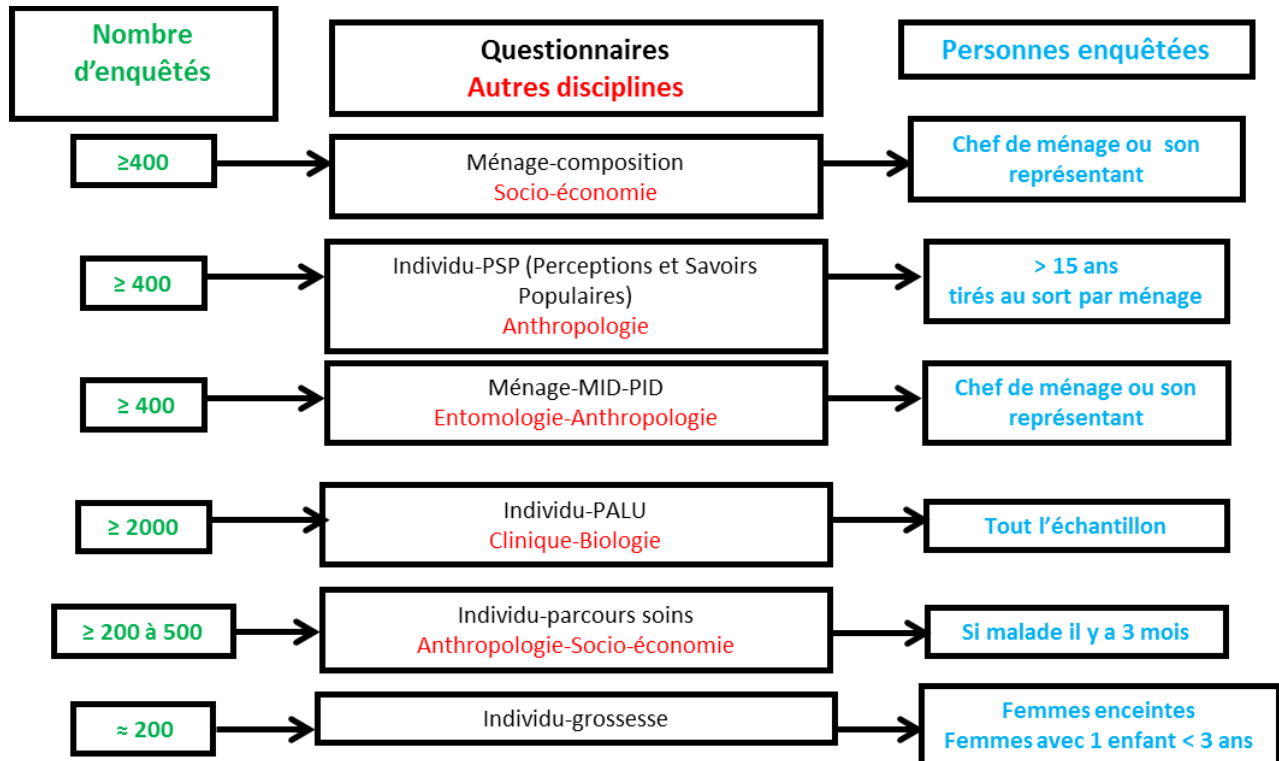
Nombre d'enquêtés

Questionnaires
Autres disciplines

Personnes enquêtées

≥400

Ménage-composition
Socio-économie

Chef de ménage ou son représentant

≥ 400

Individu-PSP (Perceptions et Savoirs Populaires)
Anthropologie

> 15 ans
tirés au sort par ménage

≥ 400

Ménage-MID-PID
Entomologie-Anthropologie

Chef de ménage ou son représentant

≥ 2000

Individu-PALU
Clinique-Biologie

Tout l'échantillon

≥ 200 à 500

Individu-parcours soins
Anthropologie-Socio-économie

Si malade il y a 3 mois

≈ 200

Individu-grossesse

Femmes enceintes
Femmes avec 1 enfant < 3 ans